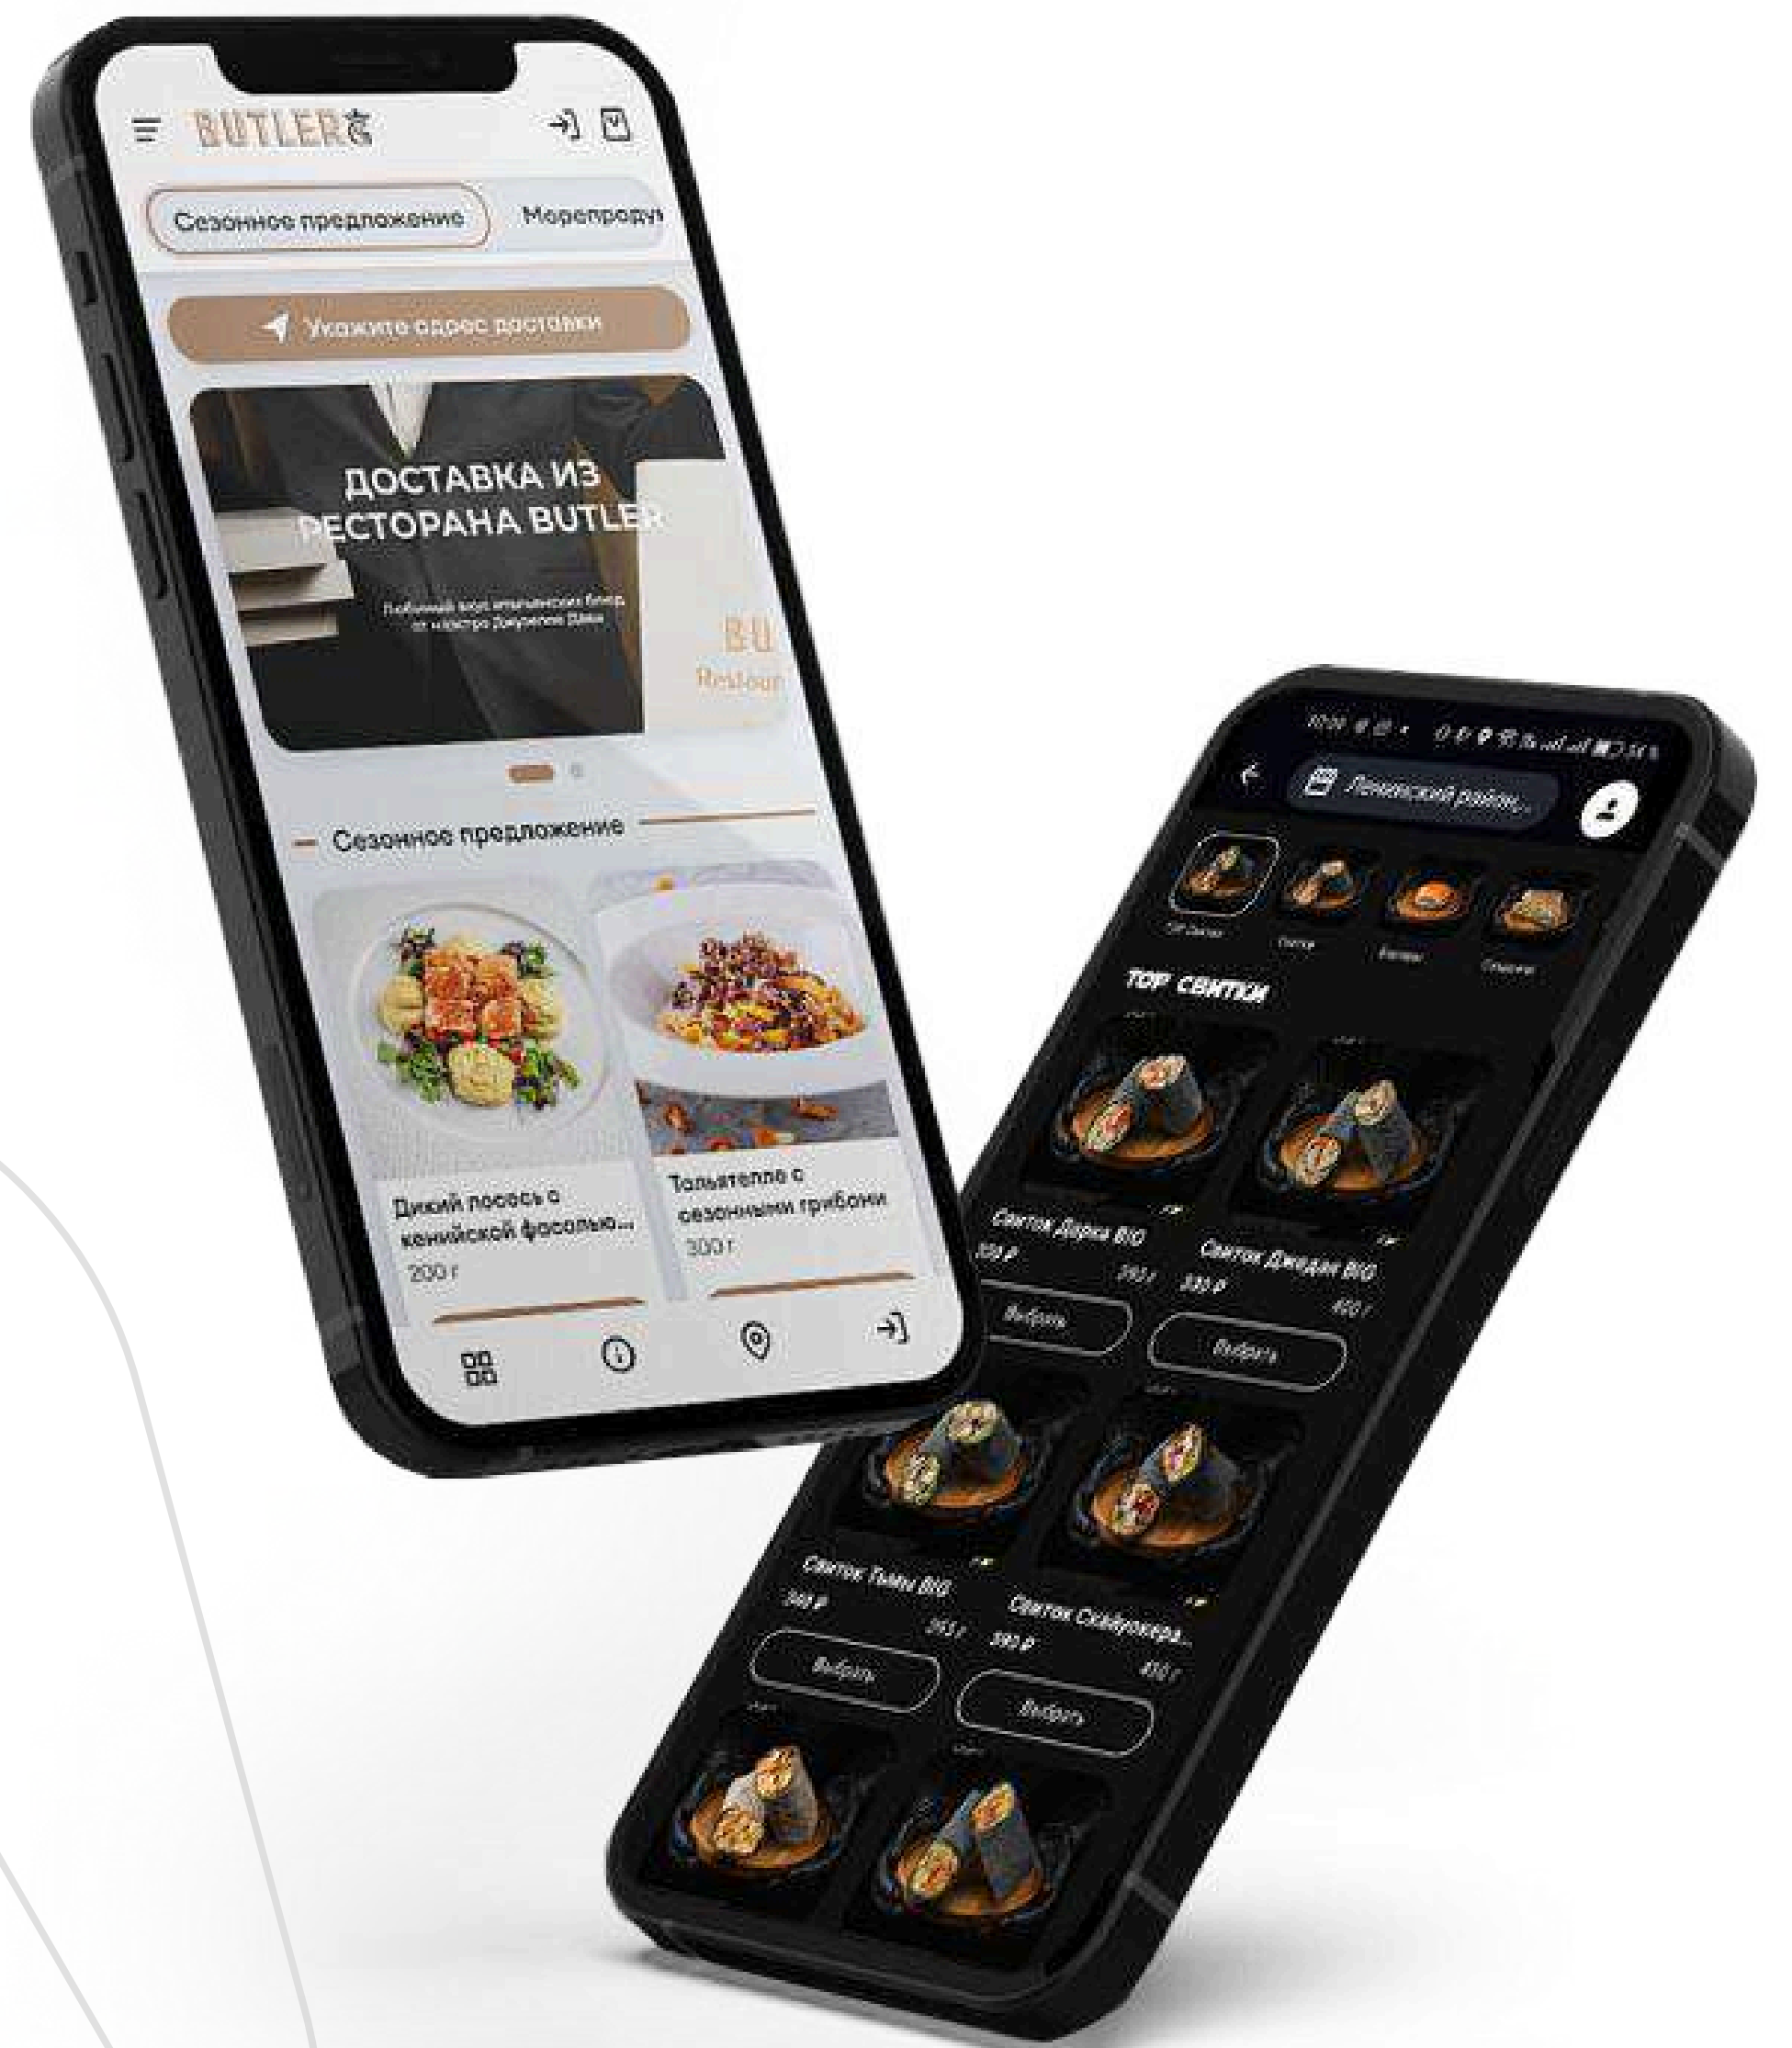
BUTLER

Сезонное предложение

Морепроду

Укажите адрес доставки

ДОСТАВКА ИЗ РЕСТОРАНА BUTLER

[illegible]

BU

Restour

Сезонное предложение

Дикий лосось с кенийской фасолью...
200 г

Тальятелле с сезонными грибами
300 г

Ленинский район...

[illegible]

TOP СВИТКИ

Свиток Дарка BIG
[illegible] ₽
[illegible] г
Выбрать

Свиток Джедаи BIG
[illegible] ₽
420 г
Выбрать

Свиток Тьмы BIG
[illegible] ₽
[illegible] г
Выбрать

Свиток Скайуокера...
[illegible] ₽
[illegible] г
Выбрать